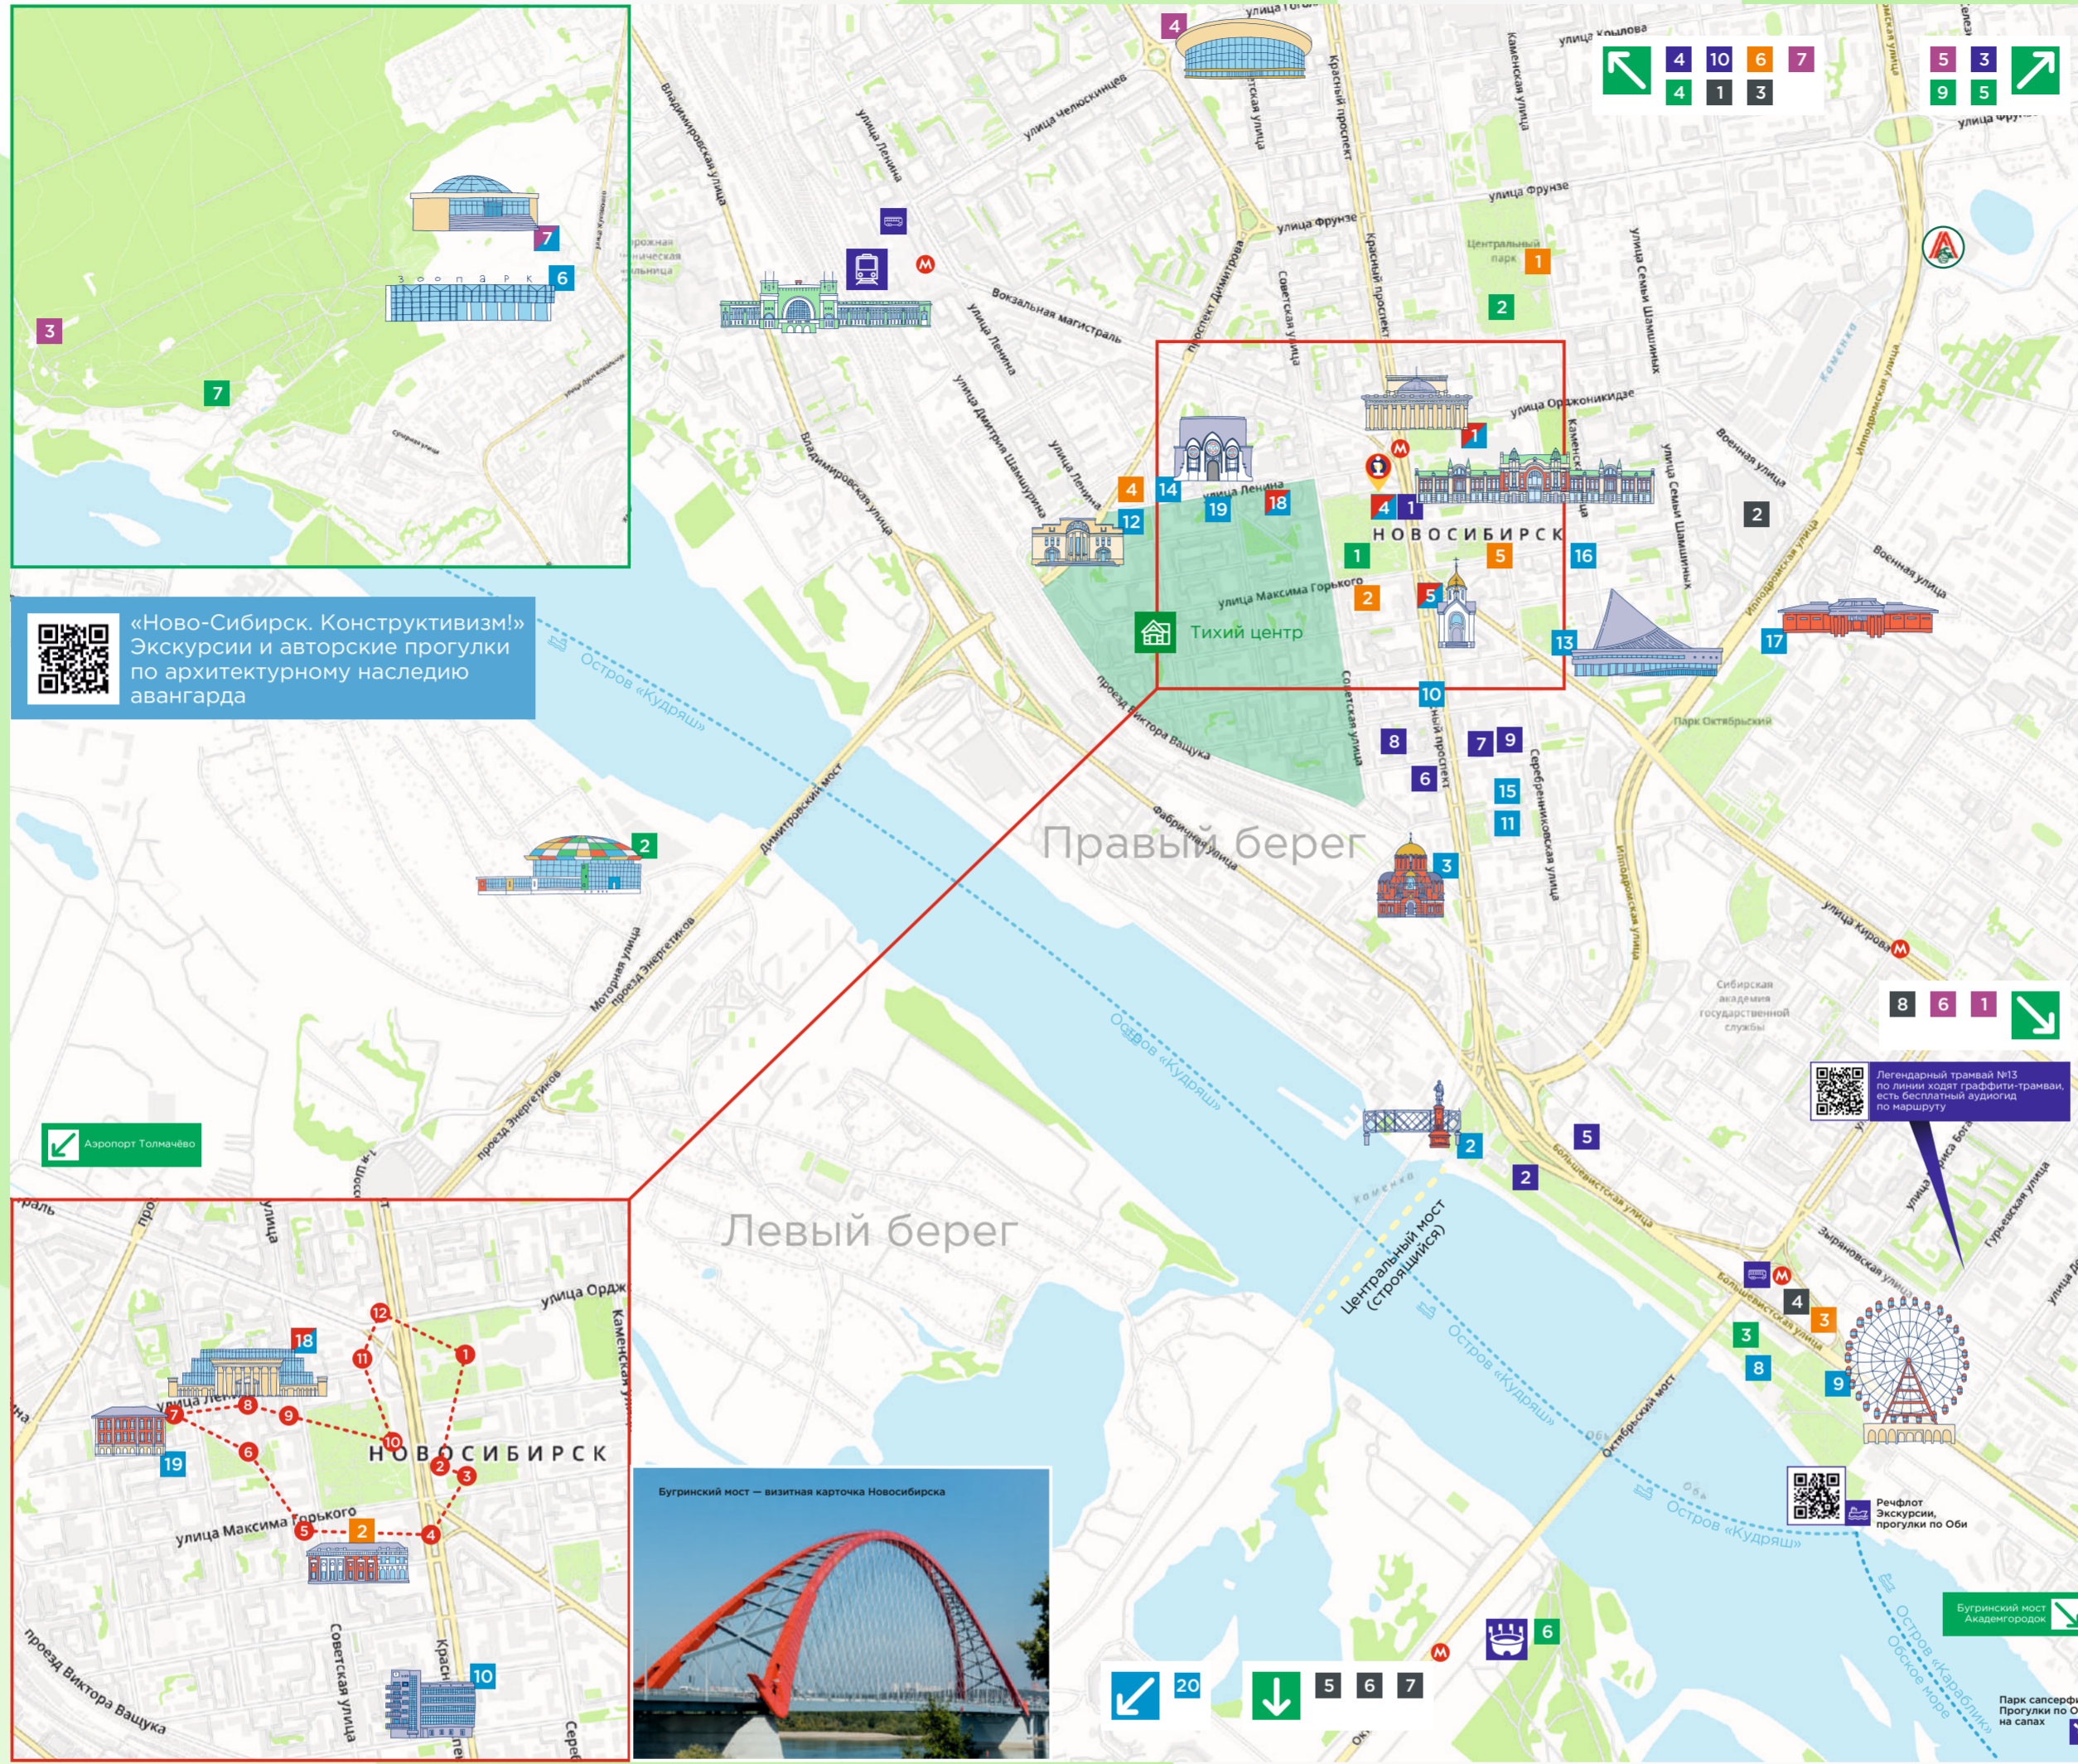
7
3
6
ЗООПАРК
7

«Ново-Сибирск. Конструктивизм!» Экскурсии и авторские прогулки по архитектурному наследию авангарда

4
улица Челюскинцев
улица Ленина
Владимировская улица
Вокзальная магистраль
улица Ленина
улица Дмитрия Шамшурина
Владимировская улица
улица Ленина
проспект Димитрова
Советская улица
Красный проспект
улица Фрунзе
улица Фрунзе
Каменская улица
улица Крылова
Центральный парк
1
2
улица Семьи Шамшиных
улица Орджоникидзе
Военная улица
4 10 6 7
4 1 3
5 3
9 5
улица Фрунзе
4
14
19
18
12
1
4 1
НОВОСИБИРСК
1
5
16
2
улица Максима Горького
2
5
Тихий центр
13
17
Военная улица
10
8
7 9
6
15
11
Парк Октябрьский
Правый берег
3
улица Кирова
8 6 1
Сибирская академия государственной службы
Легендарный трамвай №13 по линии ходят граффити-трамваи, есть бесплатный аудиогид по маршруту
2
5
2
Большевистская улица
Центральный мост (строящийся)
Левый берег
Остров «Кудряш»
Остров «Кудряш»
Остров «Кудряш»
Остров «Кудряш»
Дмитровский мост
проезд Энергетиков
Моторная улица
проезд Виктора Ващука
Фабричная улица
2
Аэропорт Толмачёво
4
3
3
8
9
Октябрьский мост
Рефлот Экскурсии, прогулки по Оби
Бугринский мост Академгородок
Остров «Кораблик»
Обское море
Парк сапсерф Прогулки по Оби на сапах
6
20
5 6 7

улица Орджоникидзе
18
12
1
11
улица Ленина
8
9
7
10
19
6
НОВОСИБИРСК
2
3
улица Максима Горького
5
2
4
10
Советская улица
проезд Виктора Ващука

Бугринский мост — визитная карточка Новосибирска